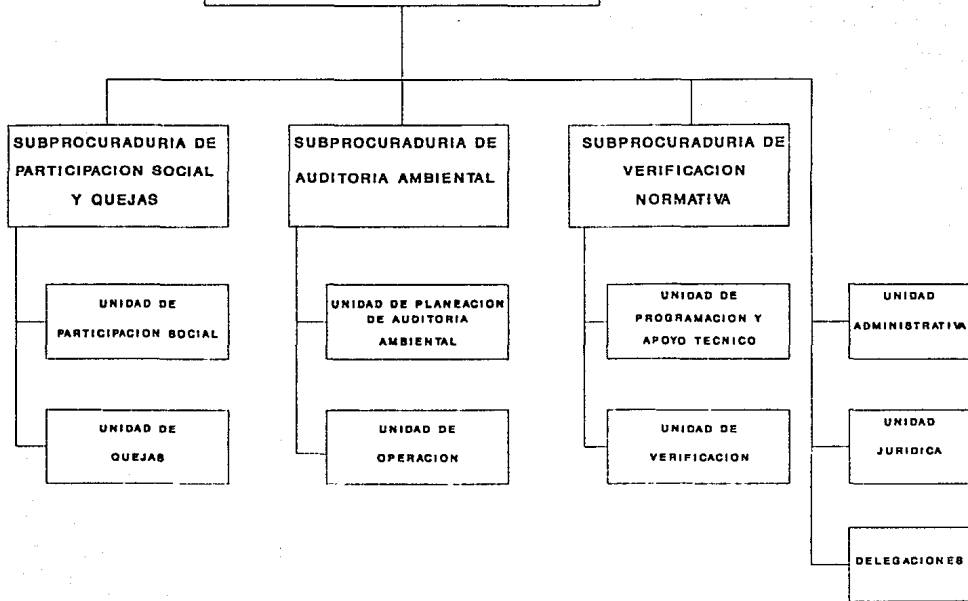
SUBPROCURADURIA DE PARTICIPACION SOCIAL Y QUEJAS

UNIDAD DE PARTICIPACION SOCIAL

UNIDAD DE QUEJAS

SUBPROCURADURIA DE AUDITORIA AMBIENTAL

UNIDAD DE PLANEACION DE AUDITORIA AMBIENTAL

UNIDAD DE OPERACION

SUBPROCURADURIA DE VERIFICACION NORMATIVA

UNIDAD DE PROGRAMACION Y APOYO TECNICO

UNIDAD DE VERIFICACION

UNIDAD ADMINISTRATIVA

UNIDAD JURIDICA

DELEGACIONES